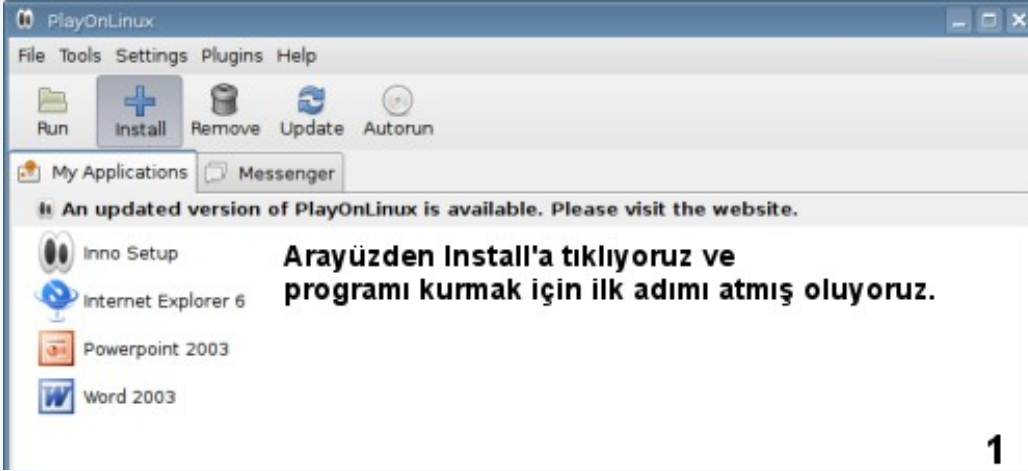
PlayOnLinux

File Tools Settings Plugins Help

Run Install Remove Update Autorun

My Applications Messenger

An updated version of PlayOnLinux is available. Please visit the website.

Inno Setup

Internet Explorer 6

Powerpoint 2003

Word 2003

Arayüzden Install'a tıklıyoruz ve programı kurmak için ilk adımı atmış oluyoruz.

1